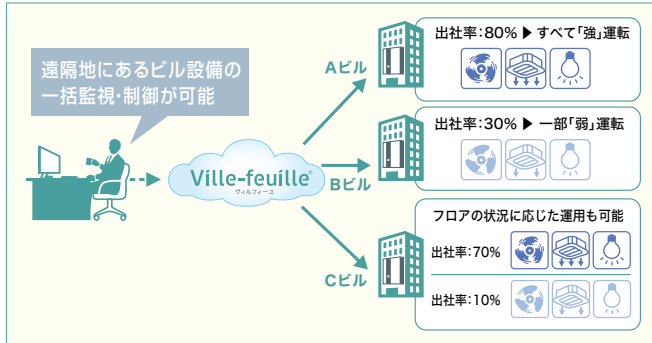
遠隔地にあるビル設備の一括監視・制御が可能

Ville-feuille®
ヴィルフィーユ

Aビル
出社率：80% ▶ すべて「強」運転

Bビル
出社率：30% ▶ 一部「弱」運転

Cビル
フロアの状況に応じた運用も可能
出社率：70%
出社率：10%